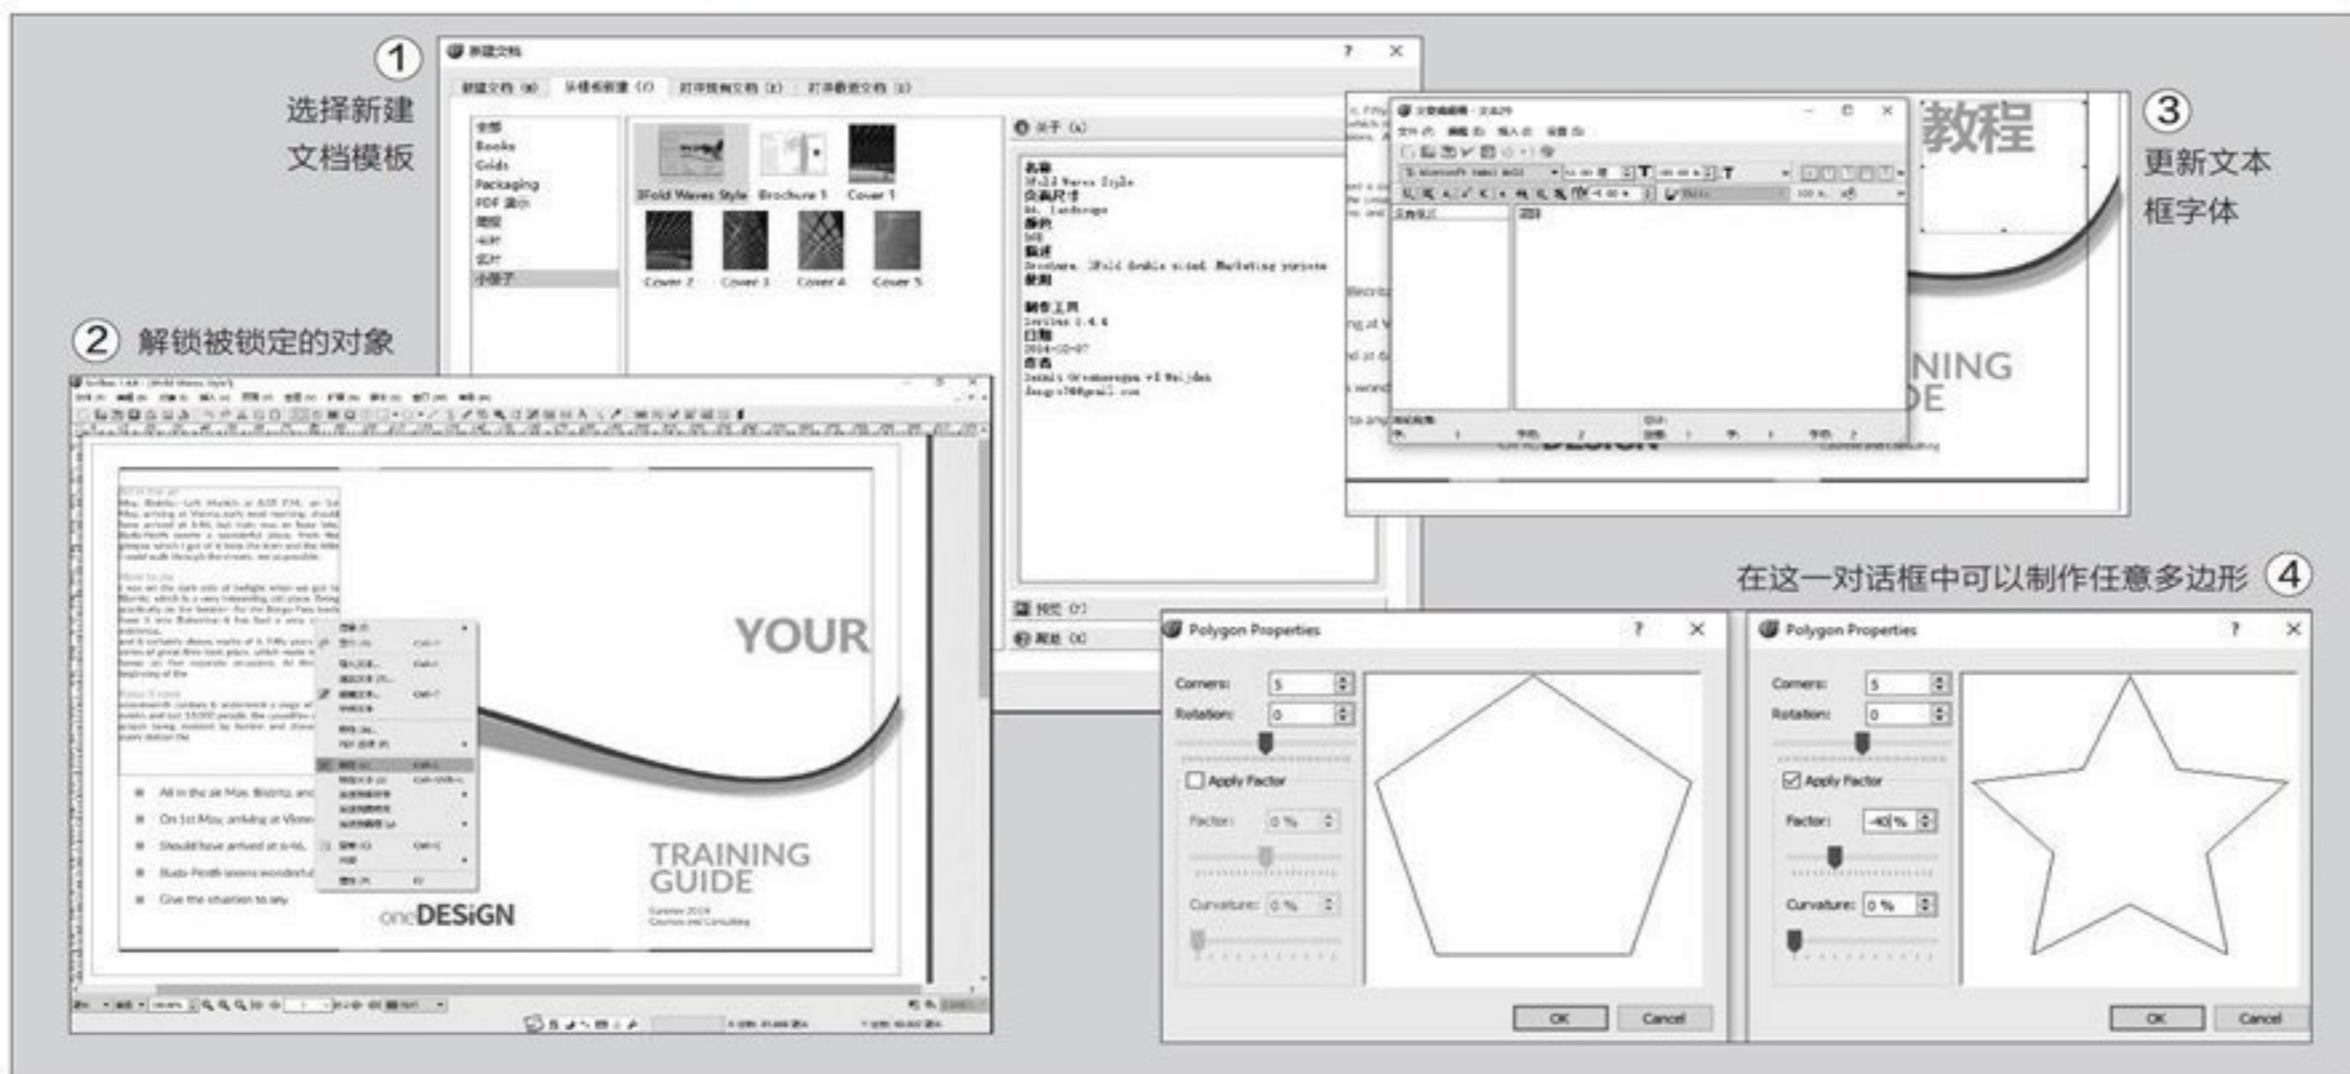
①
选择新建文档模板

新建文档

? ×

新建文档 | 从模板新建 | 打开现有文档 | 打开最近文档

全部
Books
Grids
Packaging
PDF 演示
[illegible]
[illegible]
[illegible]
小册子

3Fold Waves Style
Brochure 1
Cover 1
Cover 2
Cover 3
Cover 4
Cover 5

关于

名称
3Fold Waves Style
页面尺寸
A4, Landscape
颜色
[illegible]
描述
Brochure, 3Fold double sided, Marketing purpose
使用
制作工具
Scribus 1.4.4
日期
2014-10-07
作者
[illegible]

预览
布局

② 解锁被锁定的对象

YOUR
TRAINING GUIDE
oneDESiGN

All in the air Max, Bistritz, and
On 1st May, arriving at Vienna
Should have arrived at 6:46,
Buda-Pesth seems wonderful
Give the situation to any

③
更新文本框字体

教程
NING
DE
DESIGN

在这一对话框中可以制作任意多边形 ④

Polygon Properties
? ×
Corners: 5
Rotation: 0
Apply Factor
Factor: 0 %
Curvature: 0 %
OK
Cancel

Polygon Properties
? ×
Corners: 5
Rotation: 0
Apply Factor
Factor: -40 %
Curvature: 0 %
OK
Cancel